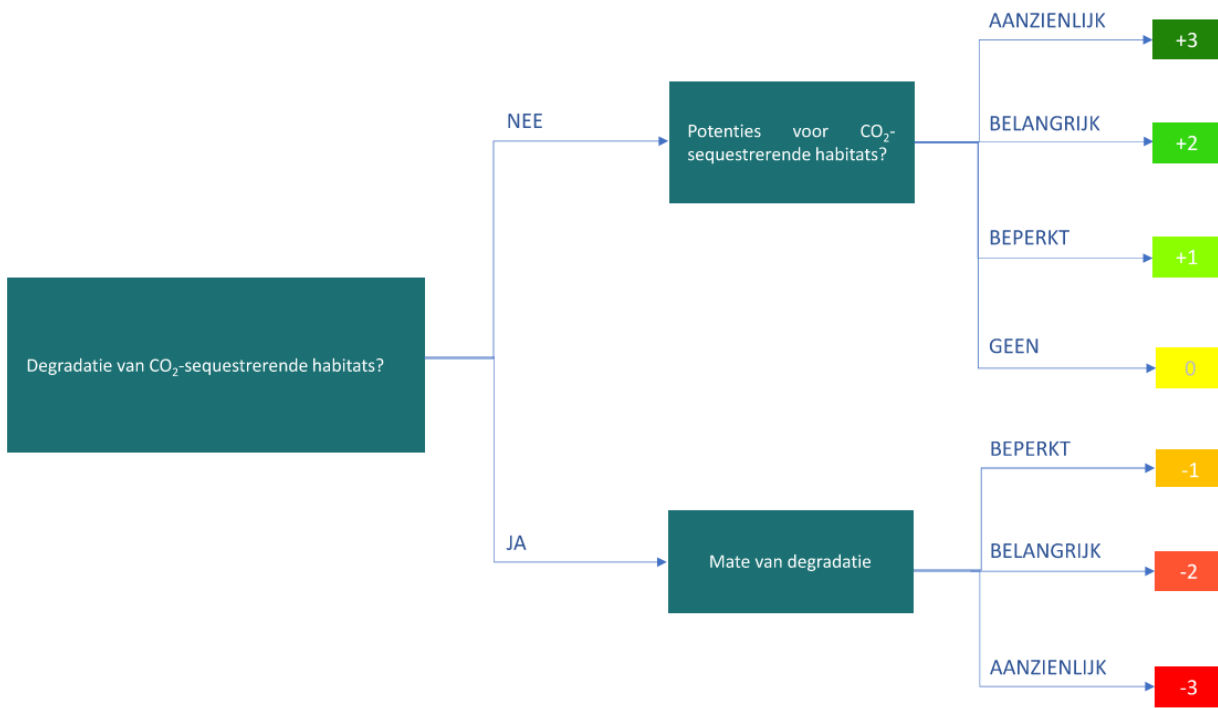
Degradatie van $CO_2$-sequestrerende habitats?

NEE

Potenties voor $CO_2$-sequestrerende habitats?

AANZIENLIJK

+3

BELANGRIJK

+2

BEPERKT

+1

GEEN

0

JA

Mate van degradatie

BEPERKT

-1

BELANGRIJK

-2

AANZIENLIJK

-3